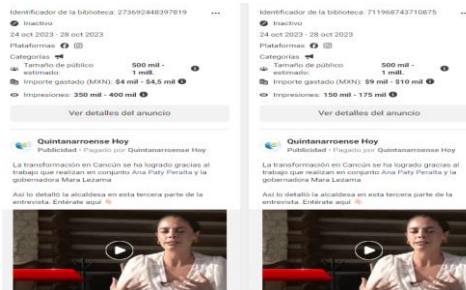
Identificador de la biblioteca: 273692448397819 ···

Inactivo

24 oct 2023 - 28 oct 2023

Plataformas

Categorías

Tamaño de público estimado: 500 mil - 1 mill.

Importe gastado (MXN): $4 mil - $4,5 mil

Impresiones: 350 mil - 400 mil

Ver detalles del anuncio

Quintanarroense Hoy
Publicidad · Pagado por Quintanarroense Hoy

La transformación en Cancún se ha logrado gracias al trabajo que realizan en conjunto Ana Paty Peralta y la gobernadora Mara Lezama

Así lo detalló la alcaldesa en esta tercera parte de la entrevista. Entérate aquí

Identificador de la biblioteca: 711968743710875 ···

Inactivo

24 oct 2023 - 28 oct 2023

Plataformas

Categorías

Tamaño de público estimado: 500 mil - 1 mill.

Importe gastado (MXN): $9 mil - $10 mil

Impresiones: 150 mil - 175 mil

Ver detalles del anuncio

Quintanarroense Hoy
Publicidad · Pagado por Quintanarroense Hoy

La transformación en Cancún se ha logrado gracias al trabajo que realizan en conjunto Ana Paty Peralta y la gobernadora Mara Lezama

Así lo detalló la alcaldesa en esta tercera parte de la entrevista. Entérate aquí